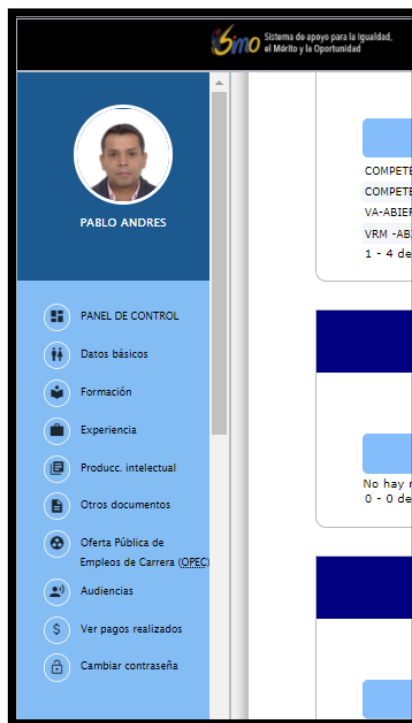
SIMO Sistema de apoyo para la Igualdad, el Mérito y la Oportunidad

PABLO ANDRES

PANEL DE CONTROL
Datos básicos
Formación
Experiencia
Producc. intelectual
Otros documentos
Oferta Pública de Empleos de Carrera (OPEC)
Audiencias
Ver pagos realizados
Cambiar contraseña

COMPETE
COMPETE
VA-ABIER
VRM -AB
1 - 4 de

No hay r
0 - 0 de